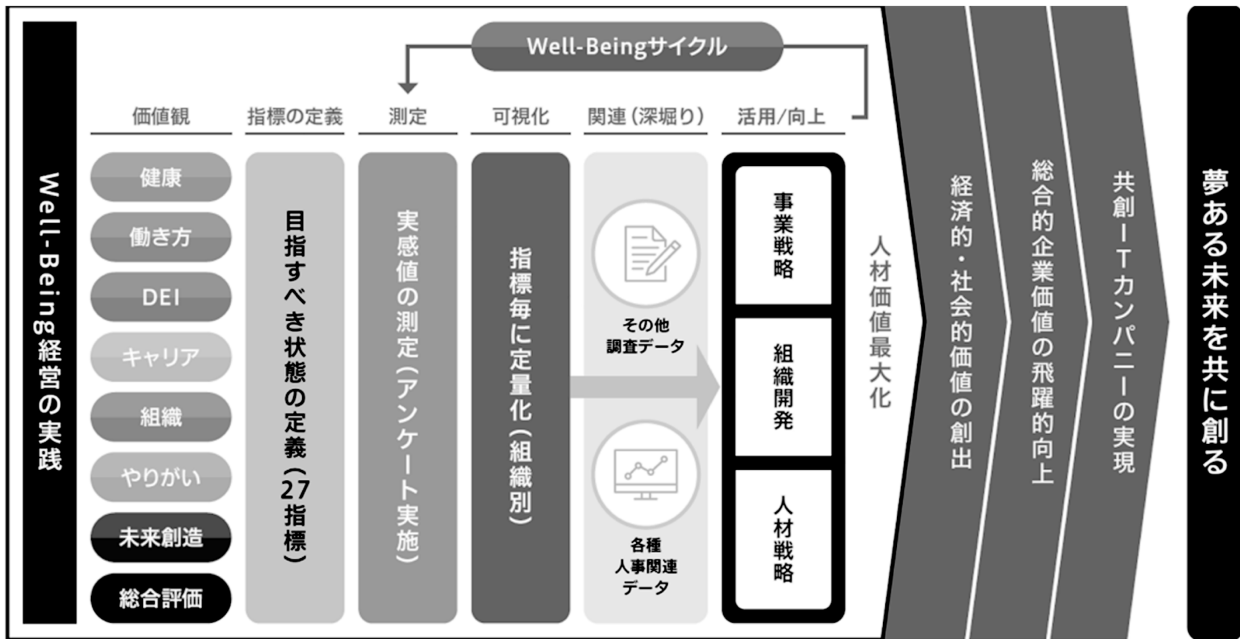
Well-Being経営の実践

Well-Beingサイクル

価値観
健康
働き方
DEI
キャリア
組織
やりがい
未来創造
総合評価

指標の定義
目指すべき状態の定義(27指標)

測定
実感値の測定(アンケート実施)

可視化
指標毎に定量化(組織別)

関連(深堀り)
その他調査データ
各種人事関連データ

活用/向上
事業戦略
組織開発
人材戦略

人材価値最大化

経済的・社会的価値の創出

総合的企業価値の飛躍的向上

共創ITカンパニーの実現

夢ある未来を共に創る